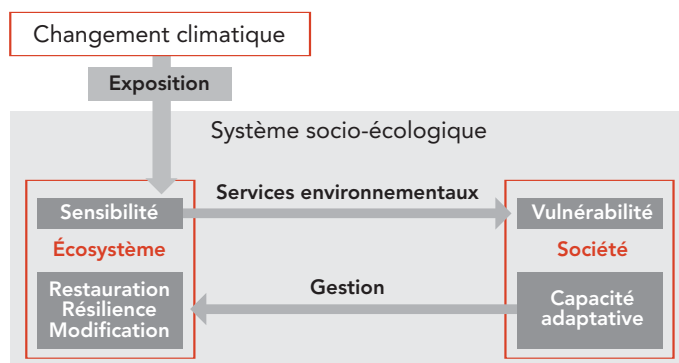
Changement climatique

Exposition

Système socio-écologique

Sensibilité

Écosystème

Restauration
Résilience
Modification

Services environnementaux

Gestion

Vulnérabilité

Société

Capacité
adaptative